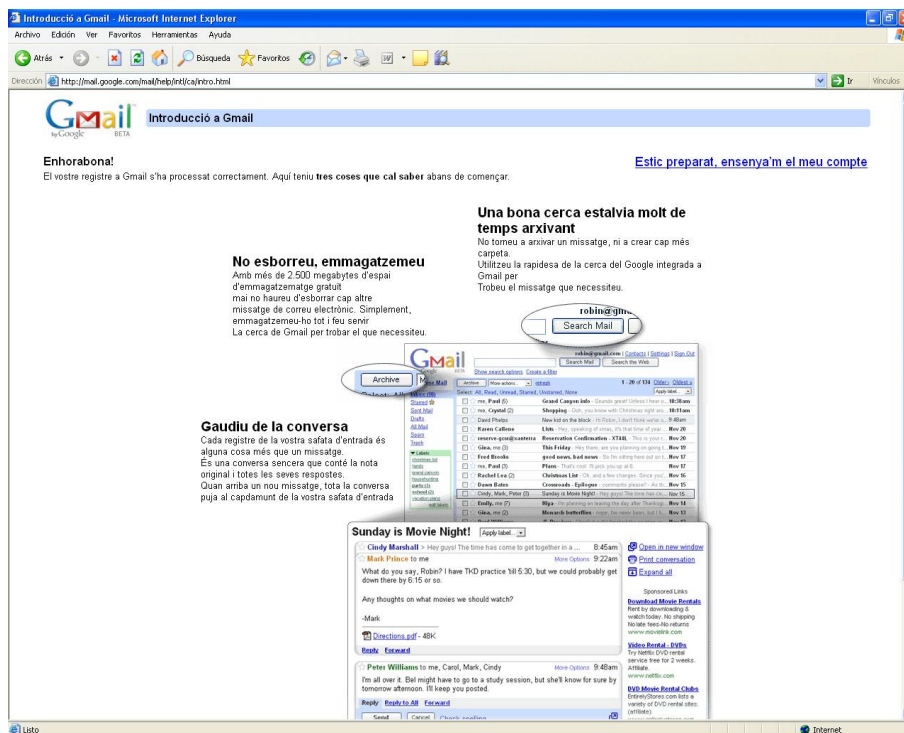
Introducció a Gmail - Microsoft Internet Explorer

Archivo Edición Ver Favoritos Herramientas Ayuda

Atrás Búsqueda Favoritos

Dirección http://mail.google.com/mail/help/intl/ca/intro.html Ir Vínculos

Gmail by Google BETA

Introducció a Gmail

Enhorabona!

El vostre registre a Gmail s'ha processat correctament. Aquí teniu tres coses que cal saber abans de començar.

Estic preparat, ensenya'm el meu compte

Una bona cerca estalvia molt de temps arxivant

No torneu a arxivar un missatge, ni a crear cap més carpeta.
Utilitzeu la rapidesa de la cerca del Google integrada a Gmail per
Trobeu el missatge que necessiteu.

No esborreu, emmagatzemeu

Amb més de 2.500 megabytes d'espai d'emmagatzematge gratuït
mai no haureu d'esborrar cap altre missatge de correu electrònic. Simplement, emmagatzemeu-ho tot i feu servir
La cerca de Gmail per trobar el que necessiteu.

robin@gm

Search Mail

Archive

Gaudiu de la conversa

Cada registre de la vostra safata d'entrada és alguna cosa més que un missatge.
És una conversa sencera que conté la nota original i totes les seves respostes.
Quan arriba un nou missatge, tota la conversa puja al capdamunt de la vostra safata d'entrada

robin@gmail.com | Contacts | Settings | Sign Out

Search Mail Search the Web

Show search options Create a filter

Compose Mail

Inbox

Starred

Sent Mail

Drafts

All Mail

Spam

Trash

Archive More actions... refresh 1 - 20 of 134 Older › Oldest »

Select: All, Read, Unread, Starred, Unstarred, None

| | | |
|---|---|---|
| me, Paul (6) | Grand Canyon info | 10:38am |
| me, Crystal (2) | Shopping | 10:11am |
| David Phelps | New kid on the block | 9:48am |
| Karen Calleno | Lists | Nov 20 |
| reserve-gcm@xanterra | Reservation Confirmation - XT44L | Nov 20 |
| Gina, me (3) | This Friday | Nov 19 |
| Fred Brooks | good news, bad news | Nov 17 |
| me, Paul (3) | Plans | Nov 17 |
| Rachel Lee (2) | Christmas List | Nov 16 |
| Dawn Bates | Crossroads - Epilogue | Nov 15 |
| Cindy, Mark, Peter (3) | Sunday is Movie Night! | Nov 15 |
| Emily, me (7) | Riga | Nov 14 |
| Gina, me (2) | Monarch butterflies | Nov 13 |

Sunday is Movie Night! Apply label...

Cindy Marshall > Hey guys! The time has come to get together in a ... 8:45am

Mark Prince to me More Options 9:22am

What do you say, Robin? I have TKD practice 'till 5:30, but we could probably get down there by 6:15 or so.

Any thoughts on what movies we should watch?

-Mark

Directions.pdf - 48K

Reply Forward

Peter Williams to me, Carol, Mark, Cindy More Options 9:48am

I'm all over it. Bel might have to go to a study session, but she'll know for sure by tomorrow afternoon. I'll keep you posted.

Reply Reply to All Forward

Send Cancel Check spelling

Open in new window

Print conversation

Expand all

Sponsored Links

Download Movie Rentals
Rent by downloading & watch today. No shipping No late fees-No returns
www.movielink.com

Video Rental - DVDs
Try Netflix DVD rental service free for 2 weeks. Affiliate.
www.netflix.com

DVD Movie Rental Clubs
EntirelyStores.com lists a variety of DVD rental sites. (affiliate)

Listo Internet